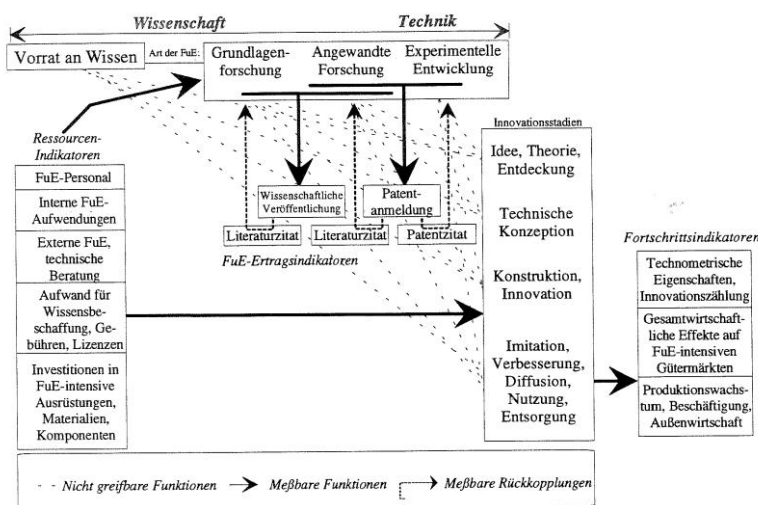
Wissenschaft

Technik

Vorrat an Wissen

Art der FuE:

Grundlagenforschung

Angewandte Forschung

Experimentelle Entwicklung

Ressourcen-Indikatoren

FuE-Personal

Interne FuE-Aufwendungen

Externe FuE, technische Beratung

Aufwand für Wissensbeschaffung, Gebühren, Lizenzen

Investitionen in FuE-intensive Ausrüstungen, Materialien, Komponenten

Wissenschaftliche Veröffentlichung

Patentanmeldung

Literaturzitat

Literaturzitat

Patentzitat

FuE-Ertragsindikatoren

Innovationsstadien

Idee, Theorie, Entdeckung

Technische Konzeption

Konstruktion, Innovation

Imitation, Verbesserung, Diffusion, Nutzung, Entsorgung

Fortschrittsindikatoren

Technometrische Eigenschaften, Innovationszählung

Gesamtwirtschaftliche Effekte auf FuE-intensiven Gütermärkten

Produktionswachstum, Beschäftigung, Außenwirtschaft

Nicht greifbare Funktionen

Meßbare Funktionen

Meßbare Rückkopplungen